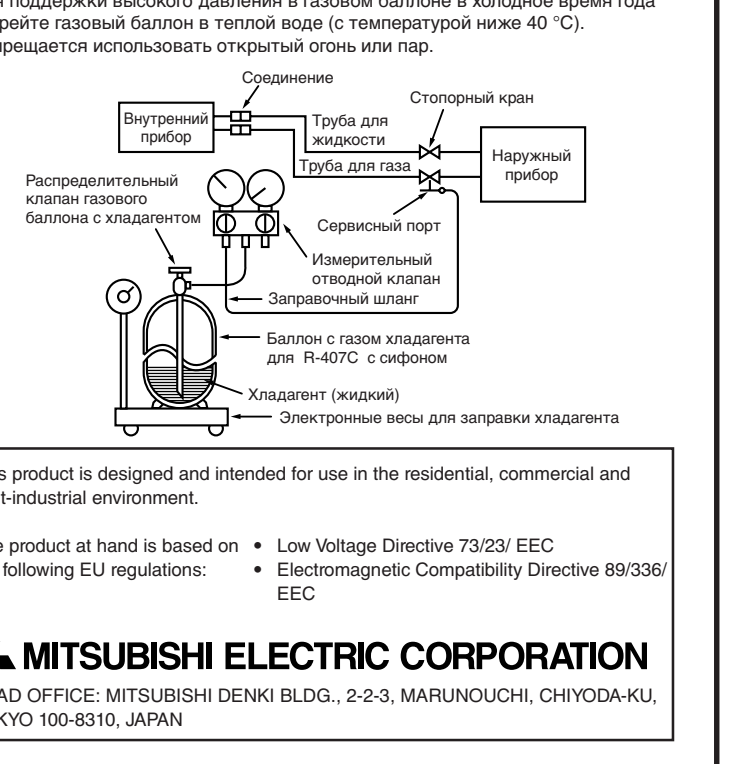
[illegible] поддержки высокого давления в газовом баллоне в холодное время года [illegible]рейте газовый баллон в теплой воде (с температурой ниже 40 °C). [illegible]рещается использовать открытый огонь или пар.

Соединение
Внутренний прибор
Труба для жидкости
Стопорный кран
Труба для газа
Наружный прибор
Распределительный клапан газового баллона с хладагентом
Сервисный порт
Измерительный отводной клапан
Заправочный шланг
Баллон с газом хладагента для R-407C с сифоном
Хладагент (жидкий)
Электронные весы для заправки хладагента

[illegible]s product is designed and intended for use in the residential, commercial and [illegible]t-industrial environment.

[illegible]e product at hand is based on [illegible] following EU regulations:
• Low Voltage Directive 73/23/ EEC
• Electromagnetic Compatibility Directive 89/336/ EEC

MITSUBISHI ELECTRIC CORPORATION

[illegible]AD OFFICE: MITSUBISHI DENKI BLDG., 2-2-3, MARUNOUCHI, CHIYODA-KU, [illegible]KYO 100-8310, JAPAN